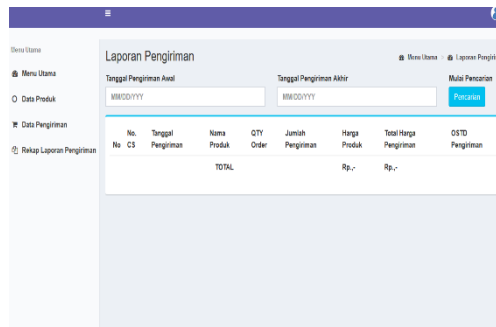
Menu Utama

Menu Utama

Data Produk

Data Pengiriman

Rekap Laporan Pengiriman

Laporan Pengiriman

Menu Utama / Laporan Pengiri

Tanggal Pengiriman Awal

MM/DD/YYY

Tanggal Pengiriman Akhir

MM/DD/YYY

Mulai Pencarian

Pencarian

| No | No. CS | Tanggal Pengiriman | Nama Produk | QTY Order | Jumlah Pengiriman | Harga Produk | Total Harga Pengiriman | OSTD Pengiriman |
|---|---|---|---|---|---|---|---|---|
| | | | TOTAL | | | Rp.,- | Rp.,- | |